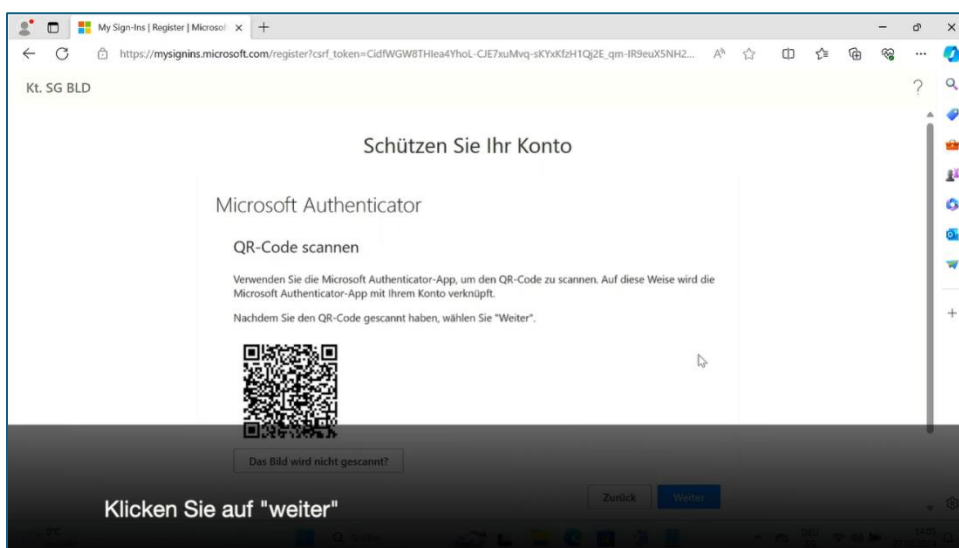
My Sign-Ins | Register | Microsof ×

https://mysignins.microsoft.com/register?csrf_token=CidfWGW8THlea4YhoL-CJE7xuMvq-sKYxKfzH1Qj2E_qm-IR9euX5NH2...

Kt. SG BLD

?

Schützen Sie Ihr Konto

Microsoft Authenticator

QR-Code scannen

Verwenden Sie die Microsoft Authenticator-App, um den QR-Code zu scannen. Auf diese Weise wird die Microsoft Authenticator-App mit Ihrem Konto verknüpft.

Nachdem Sie den QR-Code gescannt haben, wählen Sie "Weiter".

Das Bild wird nicht gescannt?

Zurück

Weiter

Klicken Sie auf "weiter"